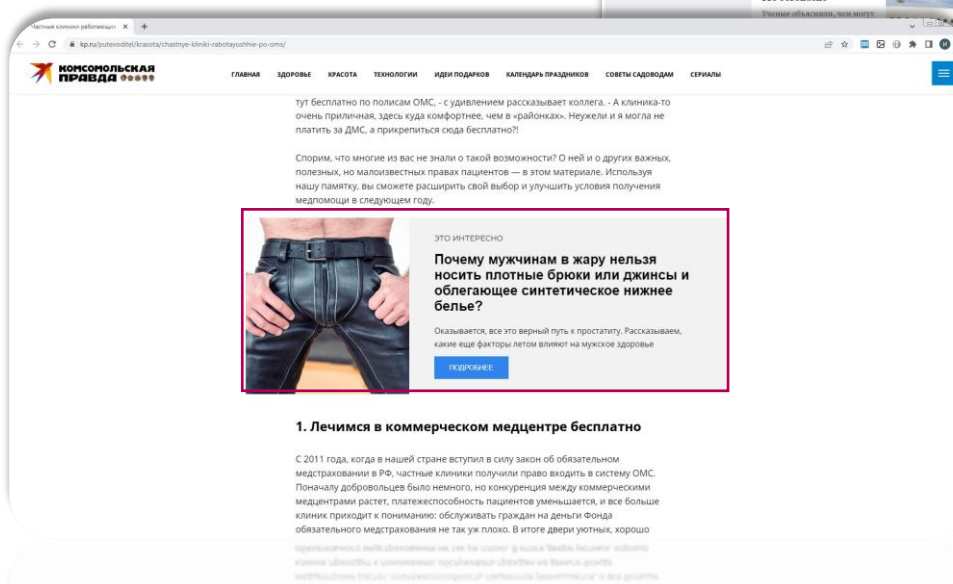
Частные клиники работающи ×

kp.ru/putevoditel/krasota/chastnye-kliniki-rabotayushhie-po-oms/

Ученые объяснили, чем могут

КОМСОМОЛЬСКАЯ ПРАВДА

ГЛАВНАЯ ЗДОРОВЬЕ КРАСОТА ТЕХНОЛОГИИ ИДЕИ ПОДАРКОВ КАЛЕНДАРЬ ПРАЗДНИКОВ СОВЕТЫ САДОВОДАМ СЕРИАЛЫ

тут бесплатно по полисам ОМС, - с удивлением рассказывает коллега. - А клиника-то очень приличная, здесь куда комфортнее, чем в «районках». Неужели и я могла не платить за ДМС, а прикрепиться сюда бесплатно?!

Спорим, что многие из вас не знали о такой возможности? О ней и о других важных, полезных, но малоизвестных правах пациентов — в этом материале. Используя нашу памятку, вы сможете расширить свой выбор и улучшить условия получения медпомощи в следующем году.

ЭТО ИНТЕРЕСНО

Почему мужчинам в жару нельзя носить плотные брюки или джинсы и облегающее синтетическое нижнее белье?

Оказывается, все это верный путь к простатиту. Рассказываем, какие еще факторы летом влияют на мужское здоровье

ПОДРОБНЕЕ

1. Лечимся в коммерческом медцентре бесплатно

С 2011 года, когда в нашей стране вступил в силу закон об обязательном медстраховании в РФ, частные клиники получили право входить в систему ОМС. Поначалу добровольцев было немного, но конкуренция между коммерческими медцентрами растет, платежеспособность пациентов уменьшается, и все больше клиник приходит к пониманию: обслуживать граждан на деньги Фонда обязательного медстрахования не так уж плохо. В итоге двери уютных, хорошо